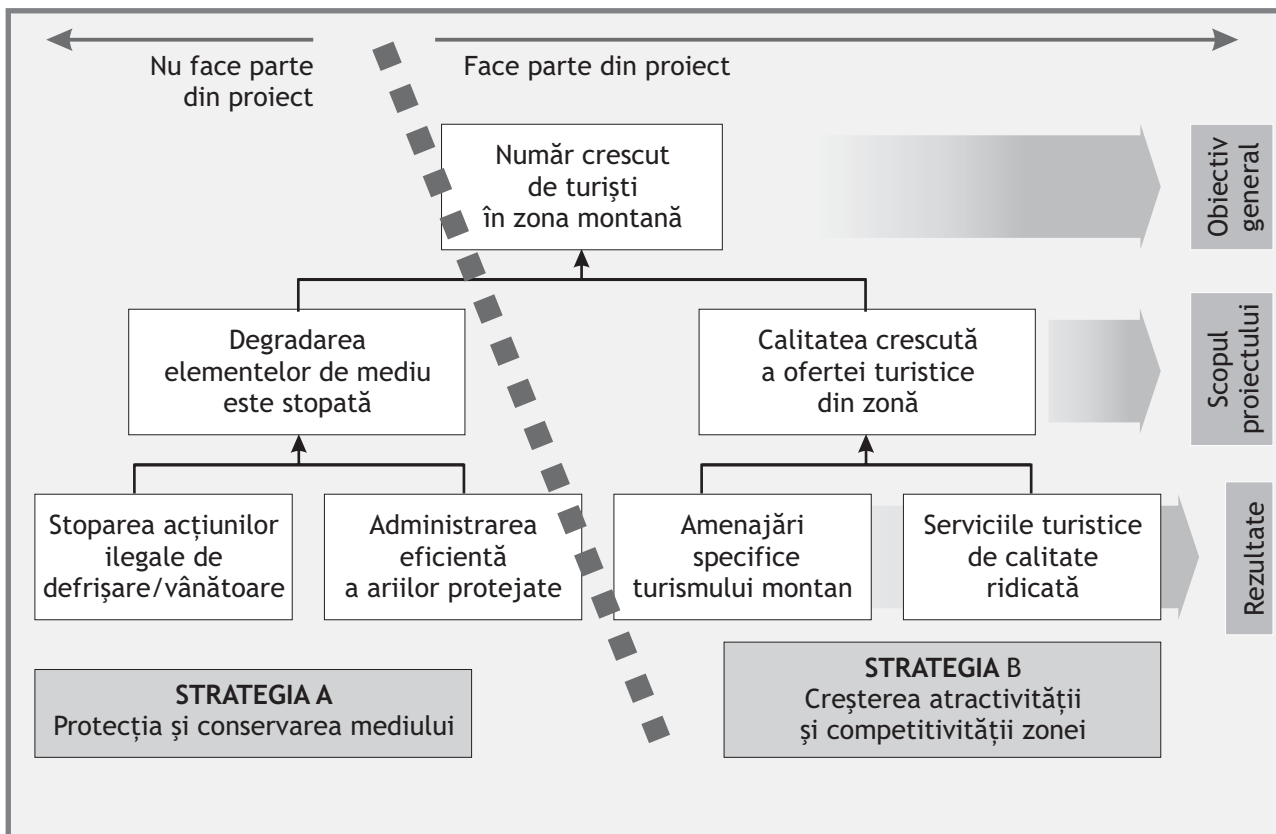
Nu face parte din proiect

Face parte din proiect

Număr crescut de turiști în zona montană

Obiectiv general

Degradarea elementelor de mediu este stopată

Calitatea crescută a ofertei turistice din zonă

Scopul proiectului

Stoparea acțiunilor ilegale de defrișare/vânătoare

Administrarea eficientă a ariilor protejate

Amenajări specifice turismului montan

Serviciile turistice de calitate ridicată

Rezultate

STRATEGIA A
Protecția și conservarea mediului

STRATEGIA B
Creșterea atractivității și competitivității zonei